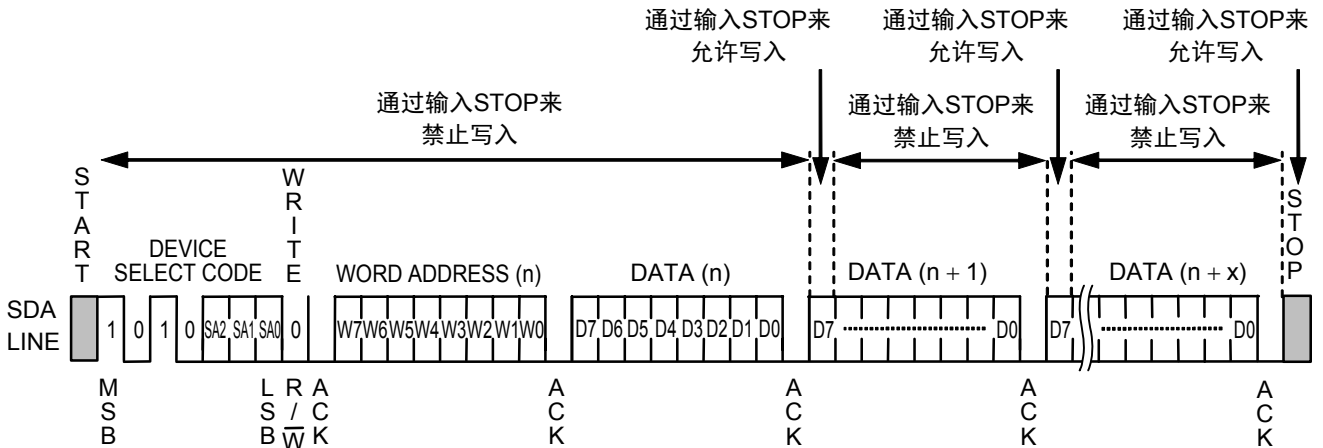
通过输入STOP来允许写入

通过输入STOP来允许写入

通过输入STOP来允许写入

通过输入STOP来禁止写入

通过输入STOP来禁止写入

通过输入STOP来禁止写入

START

DEVICE SELECT CODE

WRITE

WORD ADDRESS (n)

DATA (n)

DATA (n + 1)

DATA (n + x)

STOP

SDA LINE

1 0 1 0 SA2 SA1 SA0 0

W7 W6 W5 W4 W3 W2 W1 W0

D7 D6 D5 D4 D3 D2 D1 D0

D7 D0

D7 D0

MSB

LSB

R / $\overline{W}$

ACK

ACK

ACK

ACK

ACK